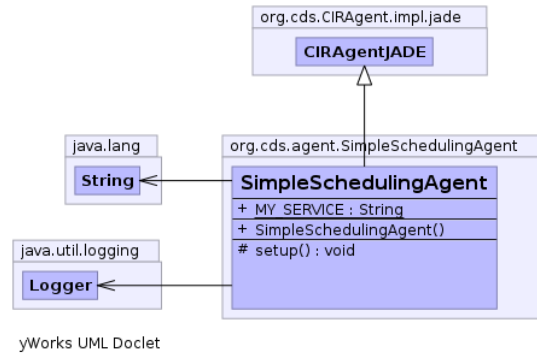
org.cds.CIRAgent.impl.jade

CIRAgentJADE

java.lang

String

org.cds.agent.SimpleSchedulingAgent

SimpleSchedulingAgent

+ MY_SERVICE : String

+ SimpleSchedulingAgent()

# setup() : void

java.util.logging

Logger

yWorks UML Doclet